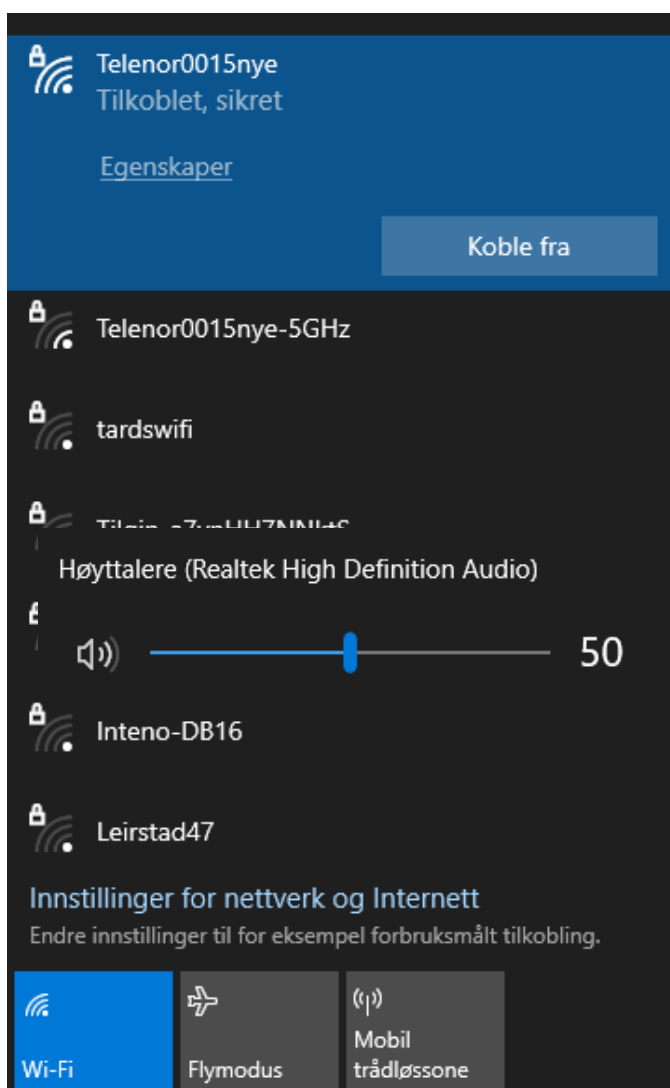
Telenor0015nye
Tilkoblet, sikret

Egenskaper

Koble fra

Telenor0015nye-5GHz

tardswifi

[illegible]

Høyttalere (Realtek High Definition Audio)

50

Inteno-DB16

Leirstad47

Innstillinger for nettverk og Internett
Endre innstillinger til for eksempel forbruksmålt tilkobling.

Wi-Fi

Flymodus

Mobil trådløssone